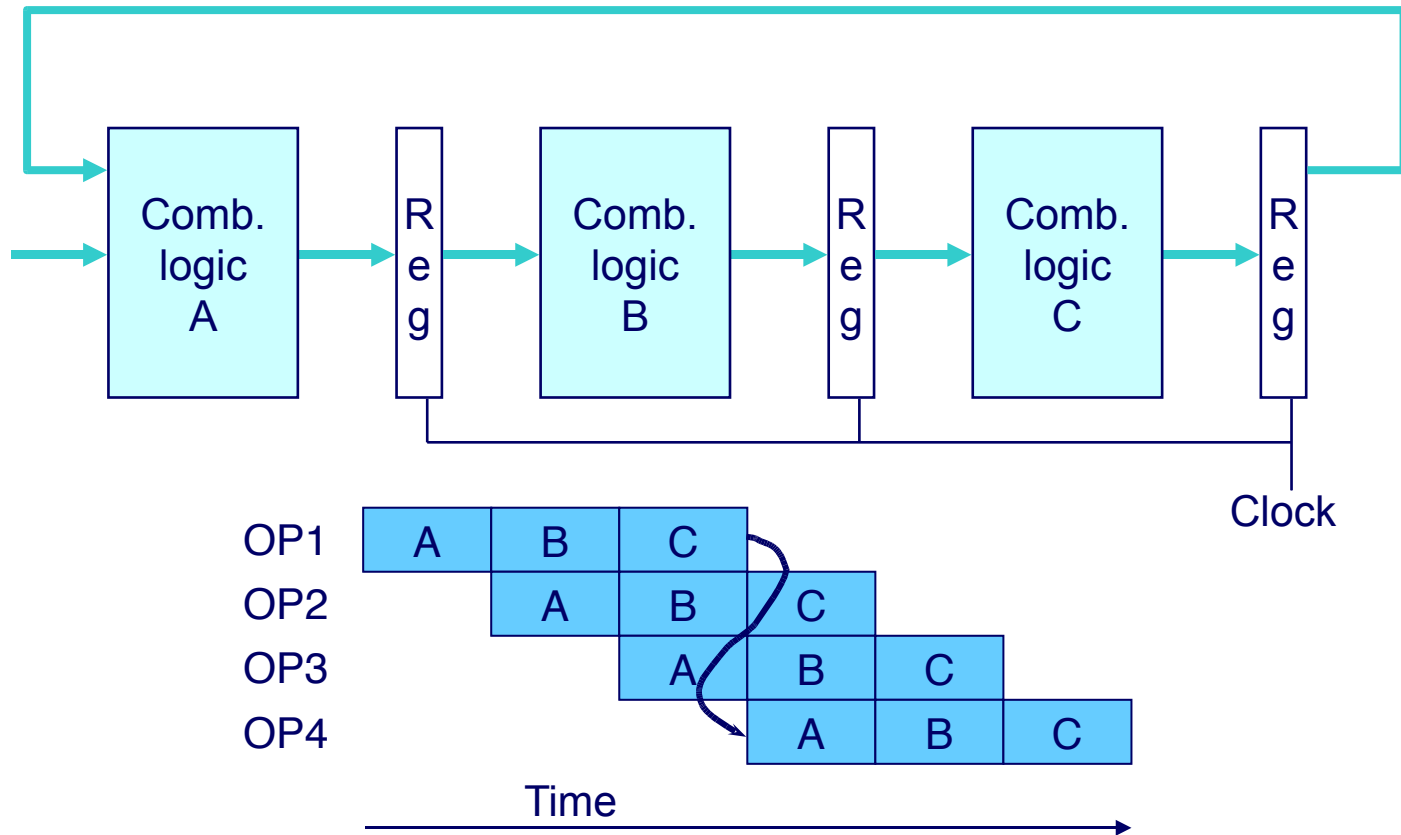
Comb. logic A

Reg

Comb. logic B

Reg

Comb. logic C

Reg

Clock

| OP1 | A | B | C | | | |
|---|---|---|---|---|---|---|
| OP2 | | A | B | C | | |
| OP3 | | | A | B | C | |
| OP4 | | | | A | B | C |

Time